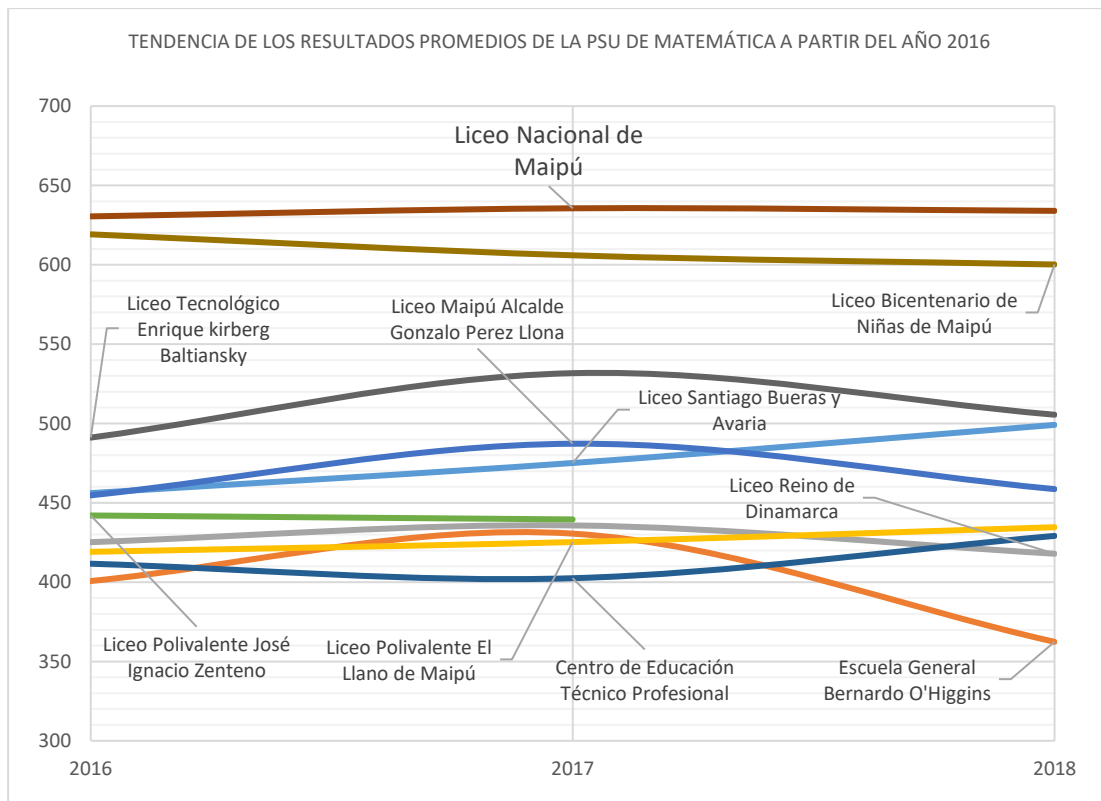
TENDENCIA DE LOS RESULTADOS PROMEDIOS DE LA PSU DE MATEMÁTICA A PARTIR DEL AÑO 2016

700
650
600
550
500
450
400
350
300

2016
2017
2018

Liceo Nacional de Maipú

Liceo Tecnológico Enrique kirberg Baltiansky

Liceo Maipú Alcalde Gonzalo Perez Llona

Liceo Bicentenario de Niñas de Maipú

Liceo Santiago Bueras y Avaria

Liceo Reino de Dinamarca

Liceo Polivalente José Ignacio Zenteno

Liceo Polivalente El Llano de Maipú

Centro de Educación Técnico Profesional

Escuela General Bernardo O'Higgins